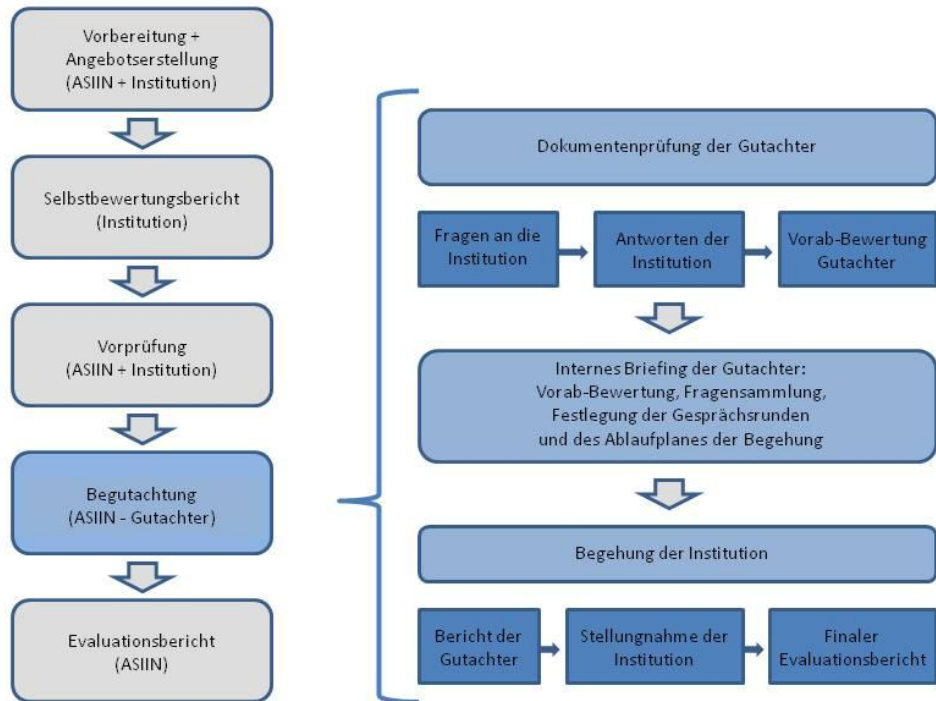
Vorbereitung + Angebotserstellung (ASIIN + Institution)

Selbstbewertungsbericht (Institution)

Vorprüfung (ASIIN + Institution)

Begutachtung (ASIIN - Gutachter)

Evaluationsbericht (ASIIN)

Dokumentenprüfung der Gutachter

Fragen an die Institution

Antworten der Institution

Vorab-Bewertung Gutachter

Internes Briefing der Gutachter: Vorab-Bewertung, Fragensammlung, Festlegung der Gesprächsrunden und des Ablaufplanes der Begehung

Begehung der Institution

Bericht der Gutachter

Stellungnahme der Institution

Finaler Evaluationsbericht